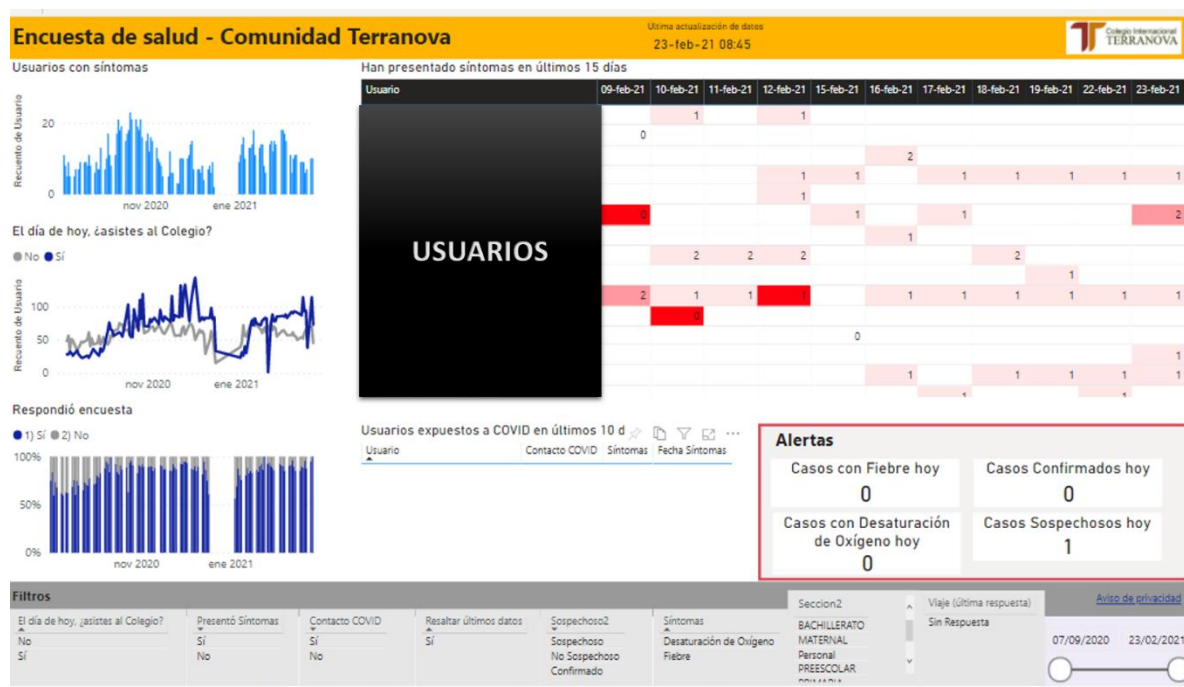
Encuesta de salud - Comunidad Terranova

Ultima actualización de datos
23-feb-21 08:45

Colegio Internacional TERRANOVA

Usuarios con síntomas

Recuento de Usuario
20
0
nov 2020
ene 2021

El día de hoy, ¿asistes al Colegio?

● No ● Sí

Recuento de Usuario
100
50
0
nov 2020
ene 2021

Respondió encuesta

● 1) Sí ● 2) No

100%
50%
0%
nov 2020
ene 2021

Han presentado síntomas en últimos 15 días

| Usuario | 09-feb-21 | 10-feb-21 | 11-feb-21 | 12-feb-21 | 15-feb-21 | 16-feb-21 | 17-feb-21 | 18-feb-21 | 19-feb-21 | 22-feb-21 | 23-feb-21 |
|---|---|---|---|---|---|---|---|---|---|---|---|
| | | 1 | | 1 | | | | | | | |
| | 0 | | | | | | | | | | |
| | | | | | | 2 | | | | | |
| | | | | 1 | 1 | | 1 | 1 | 1 | 1 | 1 |
| | | | | 1 | | | | | | | |
| | 0 | | | | 1 | | 1 | | | | 2 |
| | | | | | | 1 | | | | | |
| | | 2 | 2 | 2 | | | | 2 | | | |
| | | | | | | | | | 1 | | |
| | 2 | 1 | 1 | 1 | | 1 | 1 | 1 | 1 | 1 | 1 |
| | | 0 | | | | | | | | | |
| | | | | | 0 | | | | | | |
| | | | | | | | | | | | 1 |
| | | | | | | 1 | | 1 | 1 | 1 | 1 |

USUARIOS

Usuarios expuestos a COVID en últimos 10 d

| Usuario | Contacto COVID | Síntomas | Fecha Síntomas |
|---|---|---|---|

Alertas

Casos con Fiebre hoy
0

Casos Confirmados hoy
0

Casos con Desaturación de Oxígeno hoy
0

Casos Sospechosos hoy
1

Filtros

El día de hoy, ¿asistes al Colegio?
No
Sí

Presentó Síntomas
Sí
No

Contacto COVID
Sí
No

Resaltar últimos datos
Sí

Sospechoso2
Sospechoso
No Sospechoso
Confirmado

Síntomas
Desaturación de Oxígeno
Fiebre

Seccion2
BACHILLERATO
MATERNAL
Personal
PREESCOLAR
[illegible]

Viaje (última respuesta)
Sin Respuesta

Aviso de privacidad

07/09/2020
23/02/2021